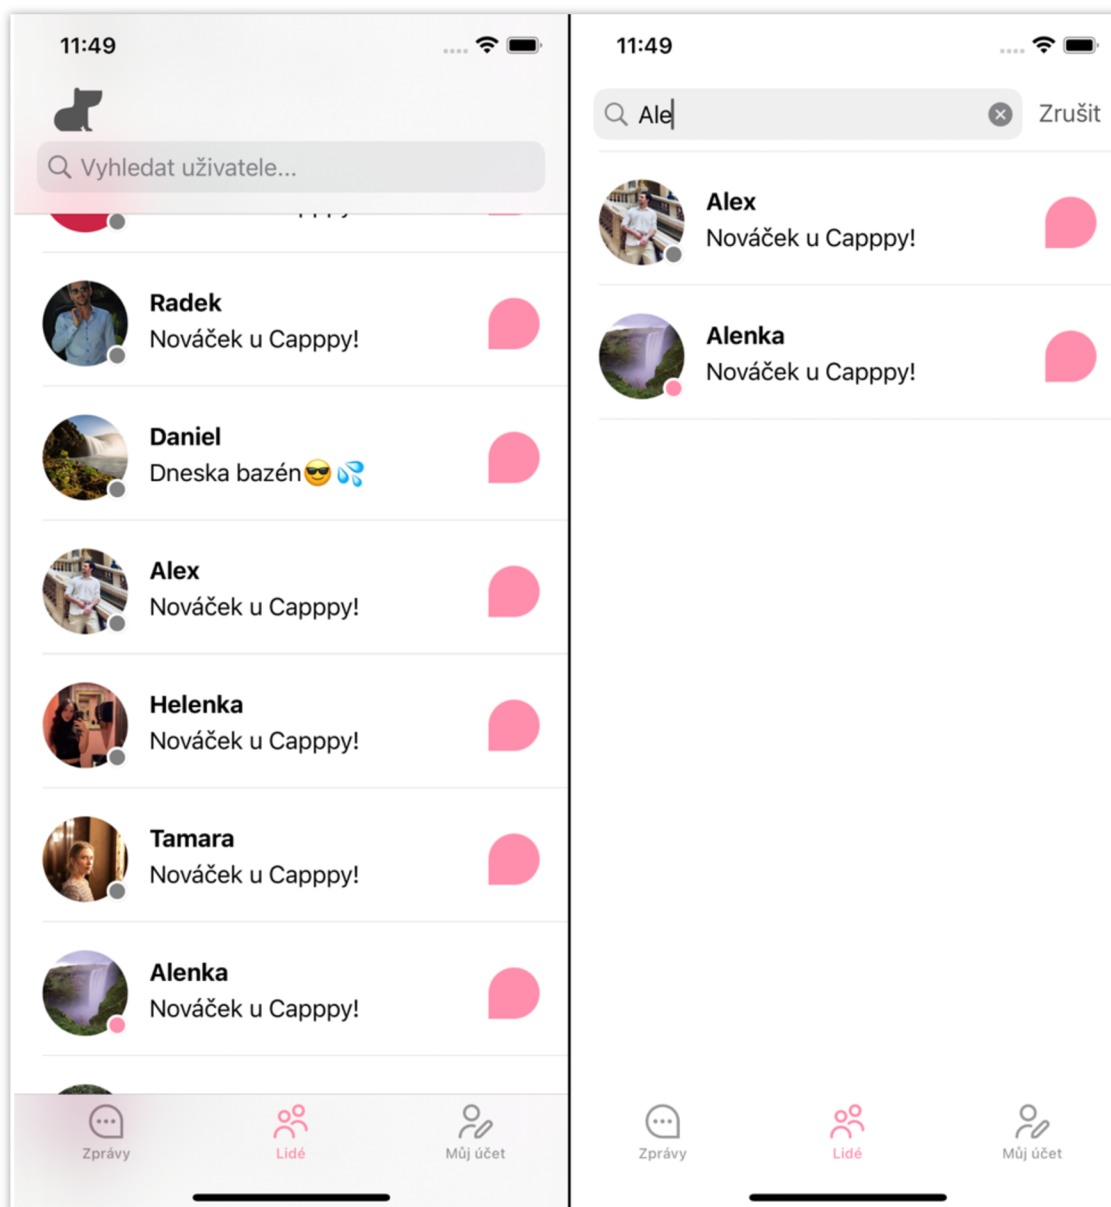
11:49

Vyhledat uživatele...

Radek
Nováček u Capppy!

Daniel
Dneska bazén😎💦

Alex
Nováček u Capppy!

Helenka
Nováček u Capppy!

Tamara
Nováček u Capppy!

Alenka
Nováček u Capppy!

Zprávy
Lidé
Můj účet

11:49

Ale
Zrušit

Alex
Nováček u Capppy!

Alenka
Nováček u Capppy!

Zprávy
Lidé
Můj účet